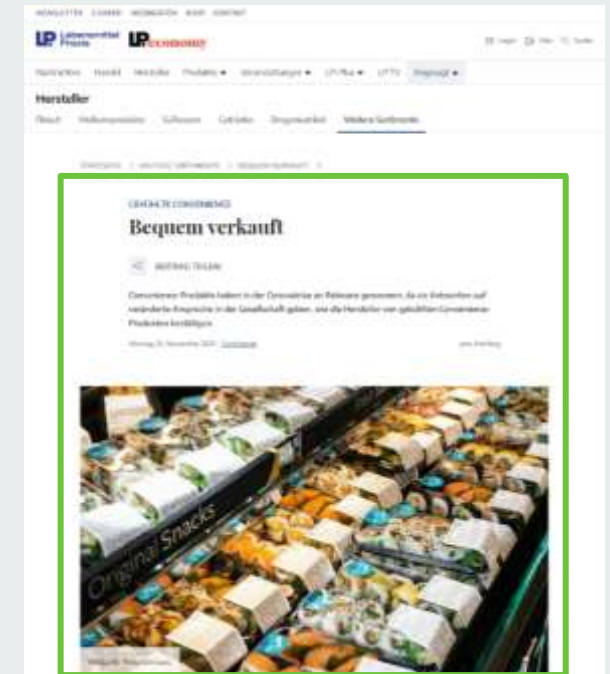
NEWSLETTER E-PAPER MEDIADATEN SHOP KONTAKT

LP Lebensmittel Praxis LPeconomy

Login Merk Suche

Nachrichten Handel Hersteller Produkte ▾ Veranstaltungen ▾ LP Plus ▾ LP TV Ratgeber ▾

Hersteller

Überblick Molkereiprodukte Süßwaren Getränke Drogerieartikel Weitere Sortimente

STARTSEITE > WEITERE SORTIMENTE > BEQUEM VERKAUFT >

GEKÜHLTE CONVENIENCE

Bequem verkauft

BEITRAG TEILEN

Convenience-Produkte haben in der Coronakrise an Relevanz gewonnen, da sie Antworten auf veränderte Ansprüche in der Gesellschaft geben, wie die Hersteller von gekühlten Convenience-Produkten bestätigen.

Montag, 22. November 2021 · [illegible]

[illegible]

Original Snacks

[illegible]